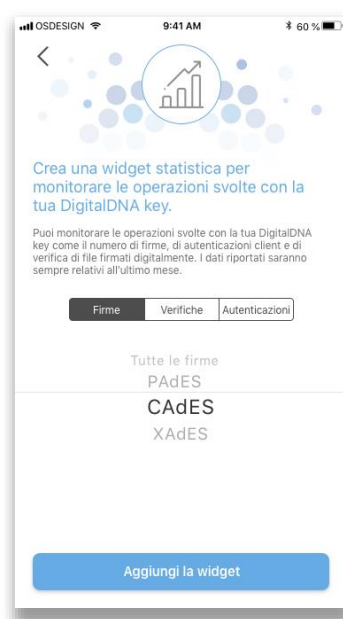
OSDESIGN 9:41 AM 60 %

<

Crea una widget statistica per monitorare le operazioni svolte con la tua DigitalDNA key.

Puoi monitorare le operazioni svolte con la tua DigitalDNA key come il numero di firme, di autenticazioni client e di verifica di file firmati digitalmente. I dati riportati saranno sempre relativi all'ultimo mese.

Firme | Verifiche | Autenticazioni

Tutte le firme
PAdES
CAdES
XAdES

Aggiungi la widget